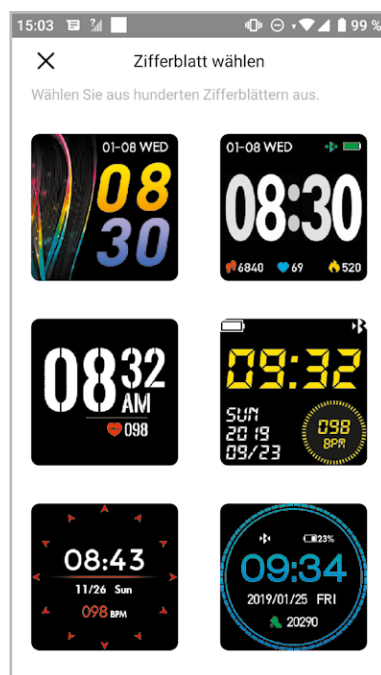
15:03 99 %

Zifferblatt wählen

Wählen Sie aus hunderten Zifferblättern aus.

01-08 WED
08
30

01-08 WED
08:30
6840 69 520

08 32 AM
098

09:32
SUN
2019
09/23
098 BPM

08:43
11/26 Sun
098 BPM

23%
09:34
2019/01/25 FRI
20290